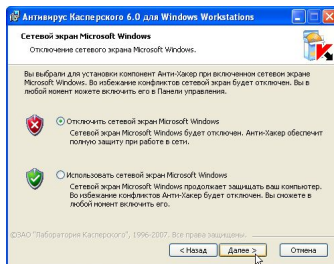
Антивирус Касперского 6.0 для Windows Workstations

Сетевой экран Microsoft Windows

Отключение сетевого экрана Microsoft Windows.

Вы выбрали для установки компонент Анти-Хакер при включенном сетевом экране Microsoft Windows. Во избежание конфликтов сетевой экран будет отключен. В любой момент можете включить его в Панели управления.

Отключить сетевой экран Microsoft Windows

Сетевой экран Microsoft Windows будет отключен. Анти-Хакер обеспечит полную защиту при работе в сети.

Использовать сетевой экран Microsoft Windows

Сетевой экран Microsoft Windows продолжает защищать ваш компьютер. Во избежание конфликтов Анти-Хакер будет отключен. Вы сможете в любой момент включить его.

©ЗАО "Лаборатория Касперского", 1996-2007. Все права защищены.

< Назад

Далее >

Отмена